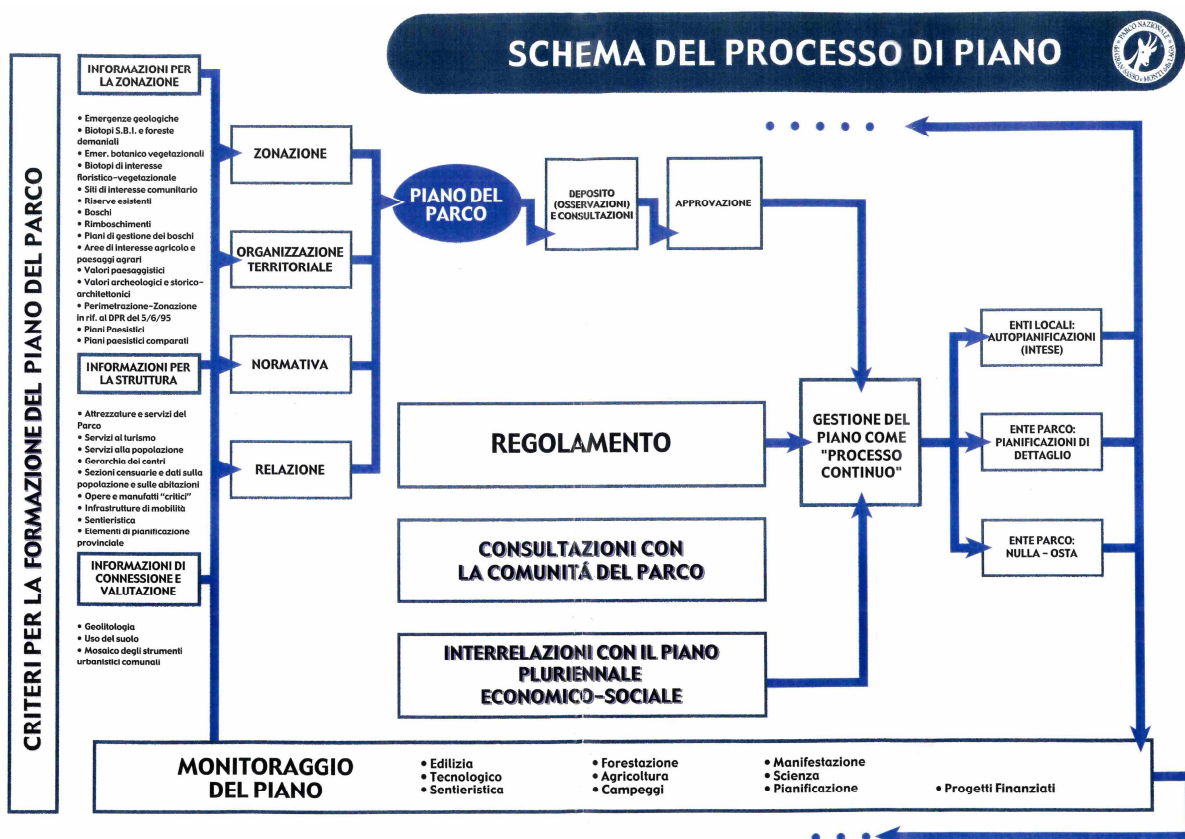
SCHEMA DEL PROCESSO DI PIANO

PARCO NAZIONALE GRAN SASSO e MONTI DELLA LAGA

CRITERI PER LA FORMAZIONE DEL PIANO DEL PARCO

INFORMAZIONI PER LA ZONAZIONE

• Emergenze geologiche
• Biotopi S.B.I. e foreste demaniali
• Emer. botanico vegetazionali
• Biotopi di interesse floristico-vegetazionale
• Siti di interesse comunitario
• Riserve esistenti
• Boschi
• Rimboschimenti
• Piani di gestione dei boschi
• Aree di interesse agricolo e paesaggi agrari
• Valori paesaggistici
• Valori archeologici e storico-architettonici
• Perimetrazione-Zonazione in rif. al DPR del 5/6/95
• Piani Paesistici
• Piani paesistici comparati

INFORMAZIONI PER LA STRUTTURA

• Attrezzature e servizi del Parco
• Servizi al turismo
• Servizi alla popolazione
• Gerarchie dei centri
• Sezioni censuarie e dati sulla popolazione e sulle abitazioni
• Opere e manufatti "critici"
• Infrastrutture di mobilità
• Sentieristica
• Elementi di pianificazione provinciale

INFORMAZIONI DI CONNESSIONE E VALUTAZIONE

• Geolitologia
• Uso del suolo
• Mosaico degli strumenti urbanistici comunali

ZONAZIONE

ORGANIZZAZIONE TERRITORIALE

NORMATIVA

RELAZIONE

PIANO DEL PARCO

DEPOSITO (OSSERVAZIONI) E CONSULTAZIONI

APPROVAZIONE

• • • • •

REGOLAMENTO

CONSULTAZIONI CON LA COMUNITÁ DEL PARCO

INTERRELAZIONI CON IL PIANO PLURIENNALE ECONOMICO-SOCIALE

GESTIONE DEL PIANO COME "PROCESSO CONTINUO"

ENTI LOCALI: AUTOPIANIFICAZIONI (INTESE)

ENTE PARCO: PIANIFICAZIONI DI DETTAGLIO

ENTE PARCO: NULLA - OSTA

MONITORAGGIO DEL PIANO

• Edilizia
• Tecnologico
• Sentieristica

• Forestazione
• Agricoltura
• Campeggi

• Manifestazione
• Scienza
• Pianificazione

• Progetti Finanziati

• • •